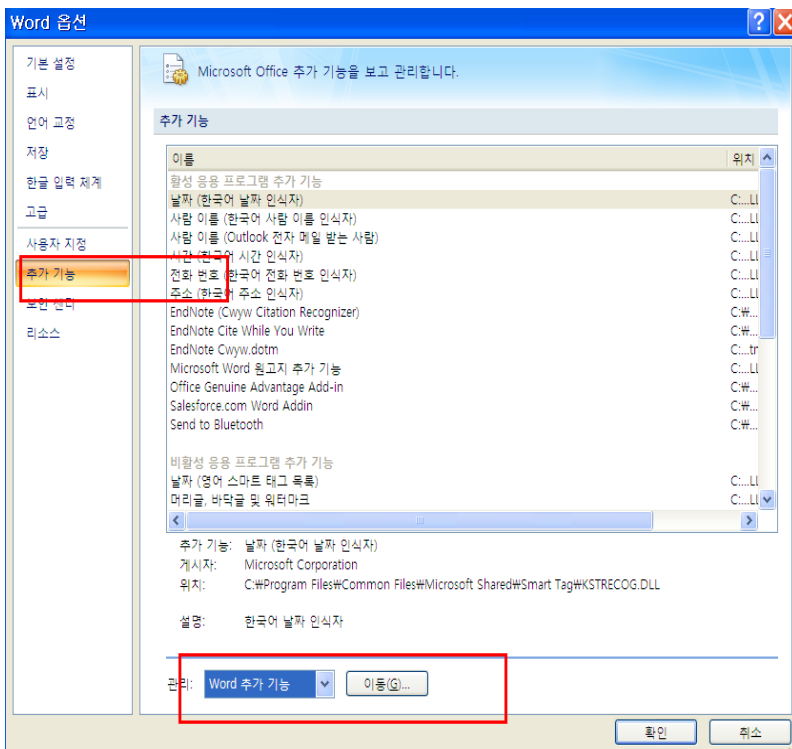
Word 옵션

기본 설정
표시
언어 교정
저장
한글 입력 체계
고급
사용자 지정
추가 기능
보안 센터
리소스

Microsoft Office 추가 기능을 보고 관리합니다.

추가 기능

| 이름 | 위치 |
|---|---|
| 활성 응용 프로그램 추가 기능 | |
| 날짜 (한국어 날짜 인식자) | C:...Ll |
| 사람 이름 (한국어 사람 이름 인식자) | C:...Ll |
| 사람 이름 (Outlook 전자 메일 받는 사람) | C:...Ll |
| 시간 (한국어 시간 인식자) | C:...Ll |
| 전화 번호 (한국어 전화 번호 인식자) | C:...Ll |
| 주소 (한국어 주소 인식자) | C:...Ll |
| EndNote (Cwyw Citation Recognizer) | C:₩... |
| EndNote Cite While You Write | C:₩... |
| EndNote Cwyw.dotm | C:...tr |
| Microsoft Word 원고지 추가 기능 | C:...Ll |
| Office Genuine Advantage Add-in | C:₩... |
| Salesforce.com Word Addin | C:₩... |
| Send to Bluetooth | C:₩... |
| 비활성 응용 프로그램 추가 기능 | |
| 날짜 (영어 스마트 태그 목록) | C:...Ll |
| 머리글, 바닥글 및 워터마크 | C:...Ll |

추가 기능: 날짜 (한국어 날짜 인식자)
게시자: Microsoft Corporation
위치: C:₩Program Files₩Common Files₩Microsoft Shared₩Smart Tag₩KSTRECOG.DLL

설명: 한국어 날짜 인식자

관리: Word 추가 기능 이동(G)...

확인 취소